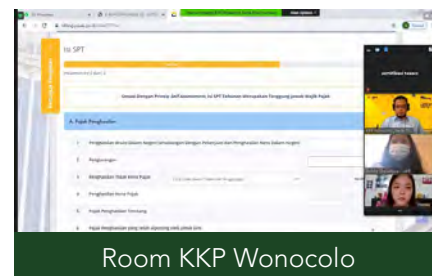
Isi SPT

A. Pajak Penghasilan

1
Penghasilan Neto Dalam Negeri Sehubungan Dengan Pekerjaan dan Penghasilan Neto Dalam Negeri

2
Pengurangan

3
Penghasilan Tidak Kena Pajak

4
Penghasilan Kena Pajak

5
Pajak Penghasilan Terutang

6

Room KKP Wonocolo